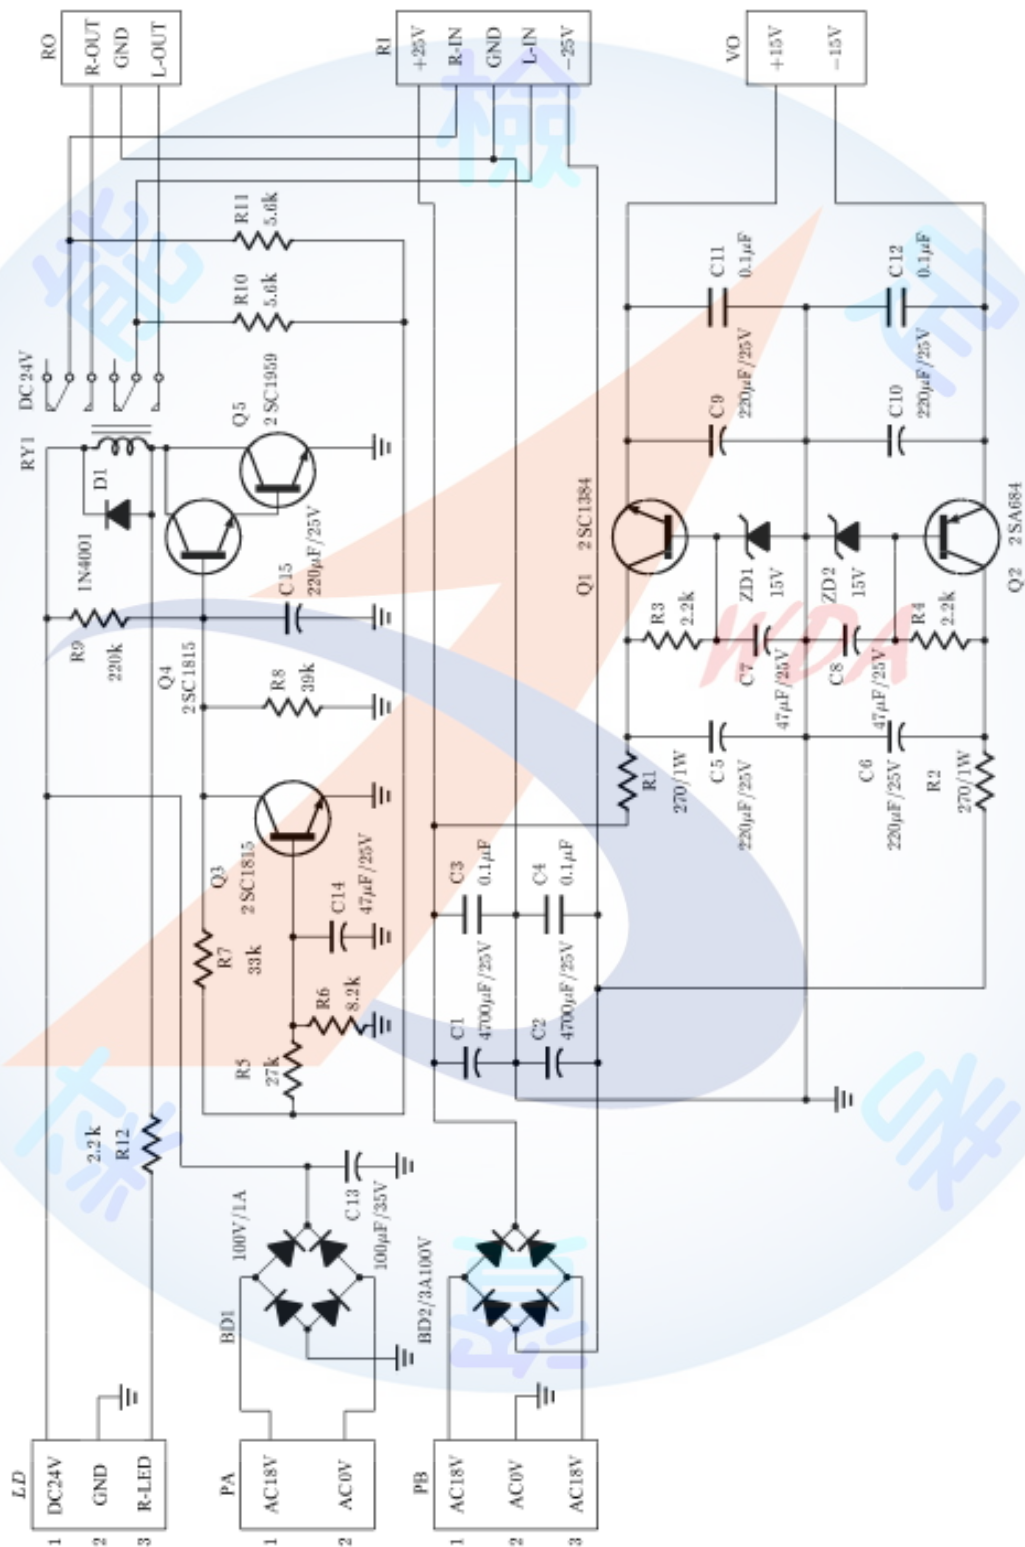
RO
R-OUT
GND
L-OUT

RI
+25V
R-IN
GND
L-IN
-25V

VO
+15V
-15V

R11
5.6k
R10
5.6k
C11
$0.1\mu F$
C12
$0.1\mu F$
DC24V
RY1
Q5
2SC1959
C9
$220\mu F/25V$
C10
$220\mu F/25V$
D1
1N4001
Q1
2SC1384
Q2
2SA684
C15
$220\mu F/25V$
R9
220k
R3
2.2k
ZD1
15V
ZD2
15V
R4
2.2k
Q4
2SC1815
R8
39k
C7
$47\mu F/25V$
C8
$47\mu F/25V$
R1
270/1W
C5
$220\mu F/25V$
C6
$220\mu F/25V$
R2
270/1W
Q3
2SC1815
C14
$47\mu F/25V$
C3
$0.1\mu F$
C4
$0.1\mu F$
R7
33k
R6
8.2k
C1
$4700\mu F/25V$
C2
$4700\mu F/25V$
R5
27k
R12
2.2k
C13
$100\mu F/35V$
100V/1A
BD1
BD2/3A100V

LD
1 DC24V
2 GND
3 R-LED

PA
1 AC18V
2 AC0V

PB
1 AC18V
2 AC0V
3 AC18V